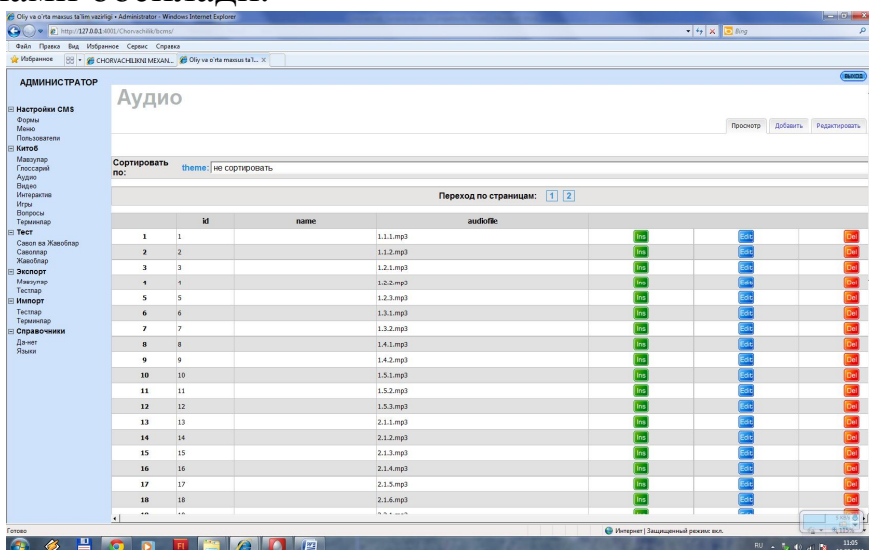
Oliy va o'rta maxsus ta'lim vazirligi • Administrator - Windows Internet Explorer

http://127.0.0.1:6001/Chorvachilik/bcms/

Bing

Файл Правка Вид Избранное Сервис Справка

Избранное CHORVACHILIKNI MEXAN... Oliy va o'rta maxsus ta'l...

АДМИНИСТРАТОР

выход

Аудио

Просмотр Добавить Редактировать

Настройки CMS
Формы
Меню
Пользователи
Китоб
Мавзулар
Глоссарий
Аудио
Видео
Интерактив
Игры
Вопросы
Терминлар
Тест
Савол ва Жавоблар
Саволлар
Жавоблар
Экспорт
Мавзулар
Тестлар
Импорт
Тестлар
Терминлар
Справочники
Да-нет
Языки

Сортировать по: theme: не сортировать

Переход по страницам: 1 2

| | id | name | audiofile | | | |
|---|---|---|---|---|---|---|
| 1 | 1 | | 1.1.1.mp3 | Ins | Edit | Del |
| 2 | 2 | | 1.1.2.mp3 | Ins | Edit | Del |
| 3 | 3 | | 1.2.1.mp3 | Ins | Edit | Del |
| 4 | 4 | | 1.2.2.mp3 | Ins | Edit | Del |
| 5 | 5 | | 1.2.3.mp3 | Ins | Edit | Del |
| 6 | 6 | | 1.3.1.mp3 | Ins | Edit | Del |
| 7 | 7 | | 1.3.2.mp3 | Ins | Edit | Del |
| 8 | 8 | | 1.4.1.mp3 | Ins | Edit | Del |
| 9 | 9 | | 1.4.2.mp3 | Ins | Edit | Del |
| 10 | 10 | | 1.5.1.mp3 | Ins | Edit | Del |
| 11 | 11 | | 1.5.2.mp3 | Ins | Edit | Del |
| 12 | 12 | | 1.5.3.mp3 | Ins | Edit | Del |
| 13 | 13 | | 2.1.1.mp3 | Ins | Edit | Del |
| 14 | 14 | | 2.1.2.mp3 | Ins | Edit | Del |
| 15 | 15 | | 2.1.3.mp3 | Ins | Edit | Del |
| 16 | 16 | | 2.1.4.mp3 | Ins | Edit | Del |
| 17 | 17 | | 2.1.5.mp3 | Ins | Edit | Del |
| 18 | 18 | | 2.1.6.mp3 | Ins | Edit | Del |

Готово

Интернет | Защищенный режим: вкл.

RU 11:05